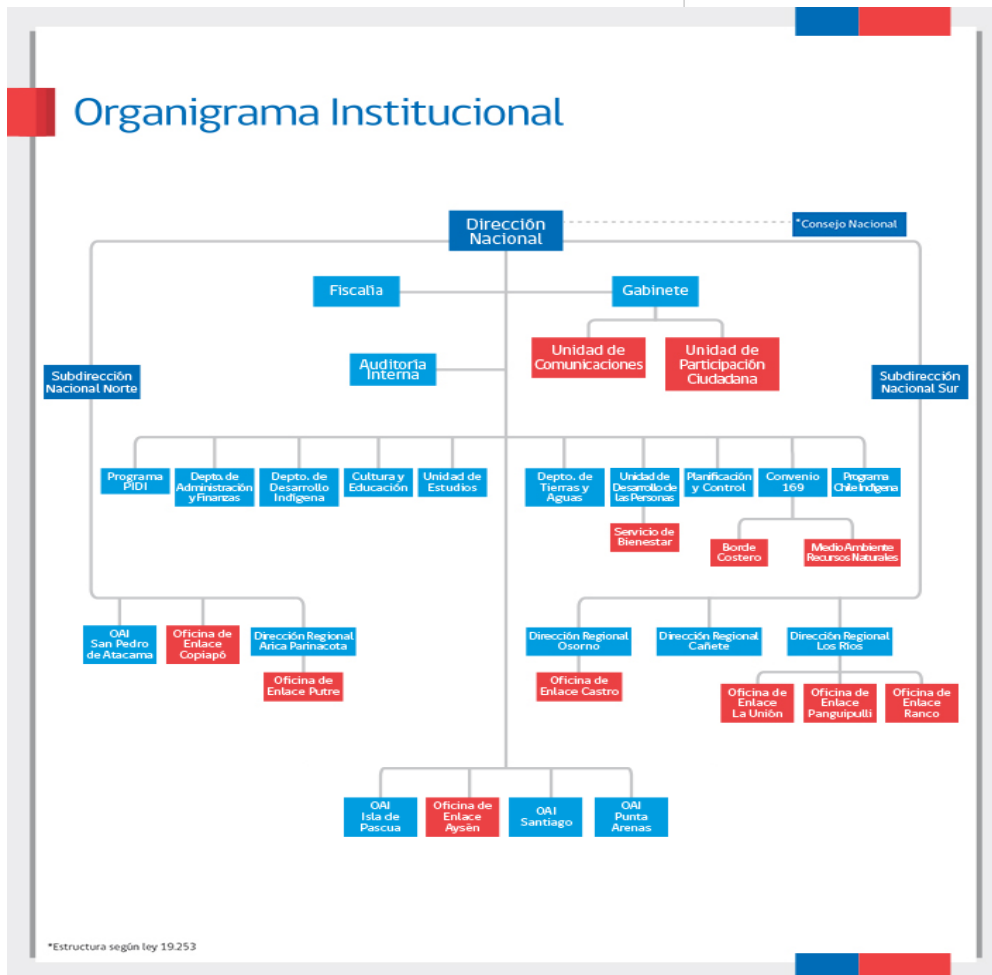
Organigrama Institucional

Dirección Nacional

*Consejo Nacional

Fiscalía

Gabinete

Unidad de Comunicaciones

Unidad de Participación Ciudadana

Auditoría Interna

Subdirección Nacional Norte

Subdirección Nacional Sur

Programa PIDI

Depto. de Administración y Finanzas

Depto. de Desarrollo Indígena

Cultura y Educación

Unidad de Estudios

Depto. de Tierras y Aguas

Unidad de Desarrollo de las Personas

Servicio de Bienestar

Planificación y Control

Convenio 169

Borde Costero

Medio Ambiente Recursos Naturales

Programa Chile Indígena

OAI San Pedro de Atacama

Oficina de Enlace Copiapó

Dirección Regional Arica Parinacota

Oficina de Enlace Putre

Dirección Regional Osorno

Oficina de Enlace Castro

Dirección Regional Cañete

Dirección Regional Los Ríos

Oficina de Enlace La Unión

Oficina de Enlace Panguipulli

Oficina de Enlace Ranco

OAI Isla de Pascua

Oficina de Enlace Aysén

OAI Santiago

OAI Punta Arenas

*Estructura según ley 19.253